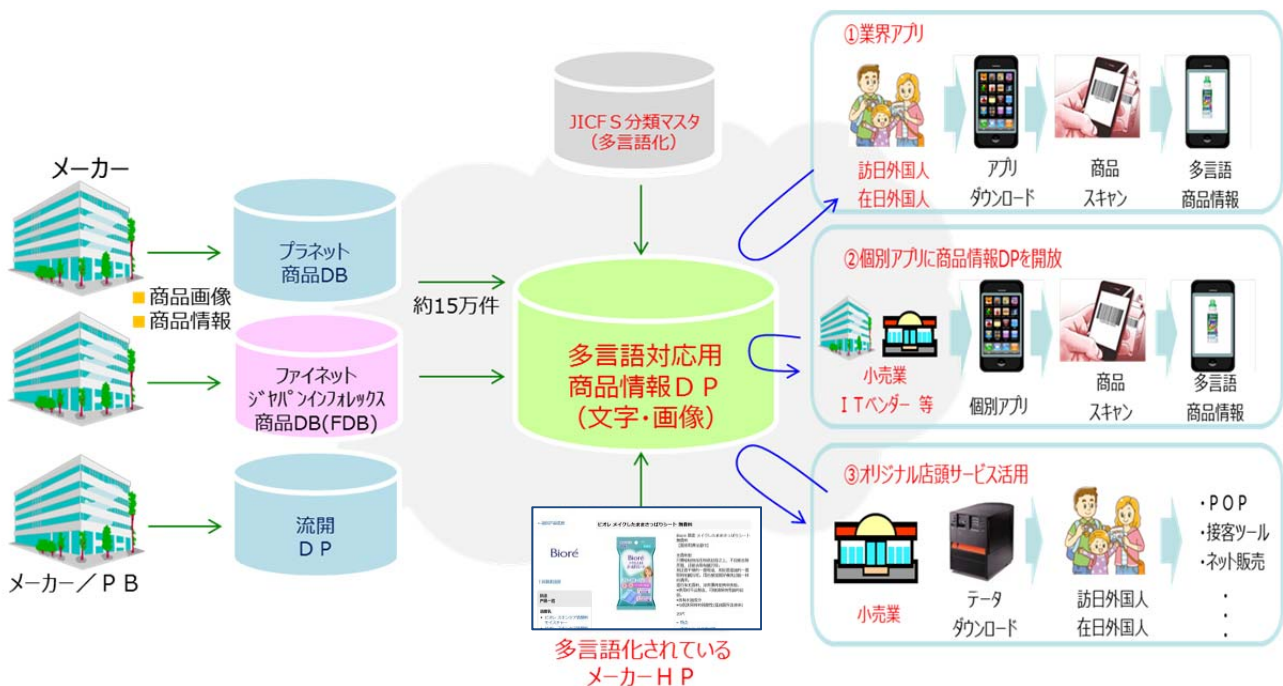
メーカー

■商品画像
■商品情報

メーカー／ＰＢ

プラネット
商品DB

ファイネット
ジャパンインフォレックス
商品DB(FDB)

流開
ＤＰ

約15万件

JICFS分類マスタ
（多言語化）

多言語対応用
商品情報ＤＰ
（文字・画像）

Bioré

多言語化されている
メーカーＨＰ

①業界アプリ

訪日外国人
在日外国人

アプリ
ダウンロード

商品
スキャン

多言語
商品情報

②個別アプリに商品情報DPを開放

小売業
ＩＴベンダー 等

個別アプリ

商品
スキャン

多言語
商品情報

③オリジナル店頭サービス活用

小売業

データ
ダウンロード

訪日外国人
在日外国人

・ＰＯＰ
・接客ツール
・ネット販売
・
・
・